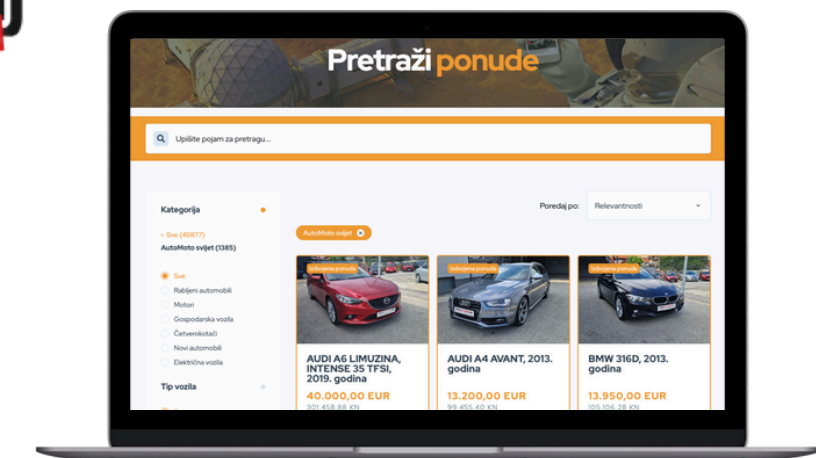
Pretraži ponude

Upišite pojam za pretragu...

Kategorija

< Sve (49877)
AutoMoto svijet (1385)

Sve
Rabljeni automobili
Motori
Gospodarska vozila
Četverokotači
Novi automobili
Električna vozila

Tip vozila

Poredaj po: Relevantnosti

AutoMoto svijet

Izdvojena ponuda
AUDI A6 LIMUZINA, INTENSE 35 TFSI, 2019. godina
40.000,00 EUR
301.458,88 KN

Izdvojena ponuda
AUDI A4 AVANT, 2013. godina
13.200,00 EUR
99.455,40 KN

Izdvojena ponuda
BMW 316D, 2013. godina
13.950,00 EUR
105.106,28 KN